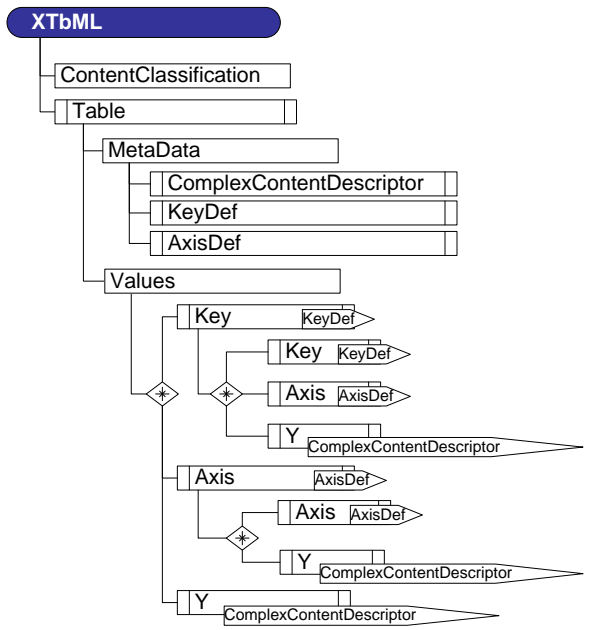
XTbML

ContentClassification

Table

MetaData

ComplexContentDescriptor

KeyDef

AxisDef

Values

Key KeyDef

Key KeyDef

Axis AxisDef

Y ComplexContentDescriptor

Axis AxisDef

Axis AxisDef

Y ComplexContentDescriptor

Y ComplexContentDescriptor